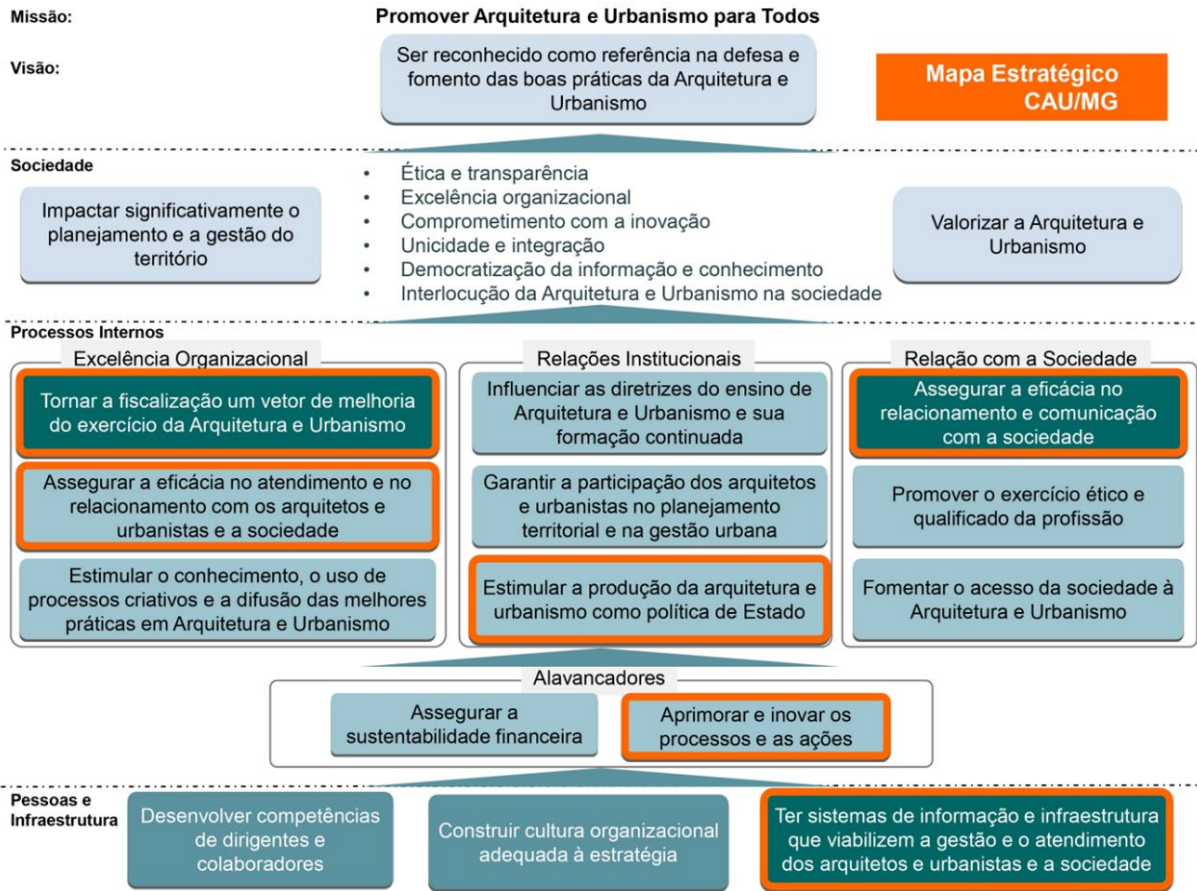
Missão:

Promover Arquitetura e Urbanismo para Todos

Visão:

Ser reconhecido como referência na defesa e fomento das boas práticas da Arquitetura e Urbanismo

Mapa Estratégico CAU/MG

Sociedade

Impactar significativamente o planejamento e a gestão do território

- Ética e transparência
- Excelência organizacional
- Comprometimento com a inovação
- Unicidade e integração
- Democratização da informação e conhecimento
- Interlocução da Arquitetura e Urbanismo na sociedade

Valorizar a Arquitetura e Urbanismo

Processos Internos

Excelência Organizacional

Tornar a fiscalização um vetor de melhoria do exercício da Arquitetura e Urbanismo

Assegurar a eficácia no atendimento e no relacionamento com os arquitetos e urbanistas e a sociedade

Estimular o conhecimento, o uso de processos criativos e a difusão das melhores práticas em Arquitetura e Urbanismo

Relações Institucionais

Influenciar as diretrizes do ensino de Arquitetura e Urbanismo e sua formação continuada

Garantir a participação dos arquitetos e urbanistas no planejamento territorial e na gestão urbana

Estimular a produção da arquitetura e urbanismo como política de Estado

Relação com a Sociedade

Assegurar a eficácia no relacionamento e comunicação com a sociedade

Promover o exercício ético e qualificado da profissão

Fomentar o acesso da sociedade à Arquitetura e Urbanismo

Alavancadores

Assegurar a sustentabilidade financeira

Aprimorar e inovar os processos e as ações

Pessoas e Infraestrutura

Desenvolver competências de dirigentes e colaboradores

Construir cultura organizacional adequada à estratégia

Ter sistemas de informação e infraestrutura que viabilizem a gestão e o atendimento dos arquitetos e urbanistas e a sociedade